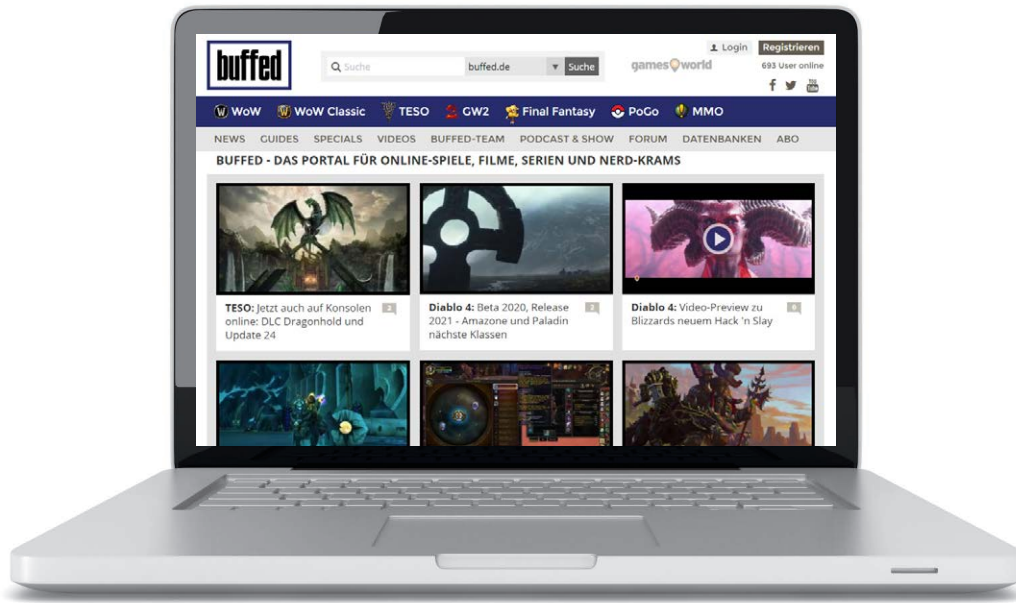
buffed

Suche buffed.de Suche

gamesworld

Login Registrieren

693 User online

WoW WoW Classic TESO GW2 Final Fantasy PoGo MMO

NEWS GUIDES SPECIALS VIDEOS BUFFED-TEAM PODCAST & SHOW FORUM DATENBANKEN ABO

BUFFED - DAS PORTAL FÜR ONLINE-SPIELE, FILME, SERIEN UND NERD-KRAMS

**TESO:** Jetzt auch auf Konsolen online: DLC Dragonhold und Update 24 3

**Diablo 4:** Beta 2020, Release 2021 - Amazone und Paladin nächste Klassen 2

**Diablo 4:** Video-Preview zu Blizzards neuem Hack 'n Slay 0